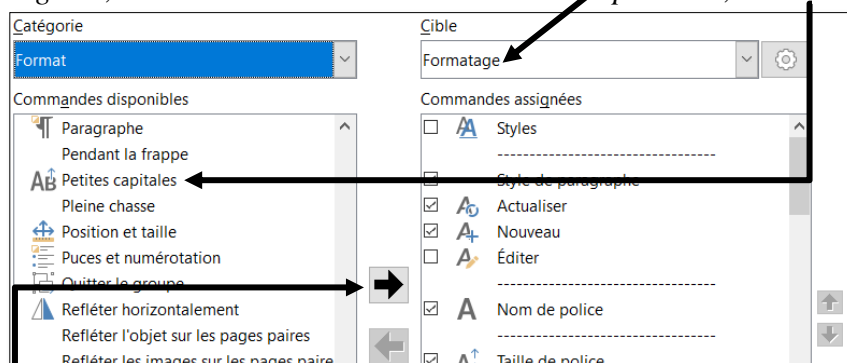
Catégorie
Format
Commandes disponibles
Paragraphe
Pendant la frappe
Petites capitales
Pleine chasse
Position et taille
Puces et numérotation
Quitter le groupe
Refléter horizontalement
Refléter l'objet sur les pages paires
Refléter les images sur les pages paire

Cible
Formatage
Commandes assignées
Styles
Style de paragraphe
Actualiser
Nouveau
Éditer
Nom de police
Taille de police